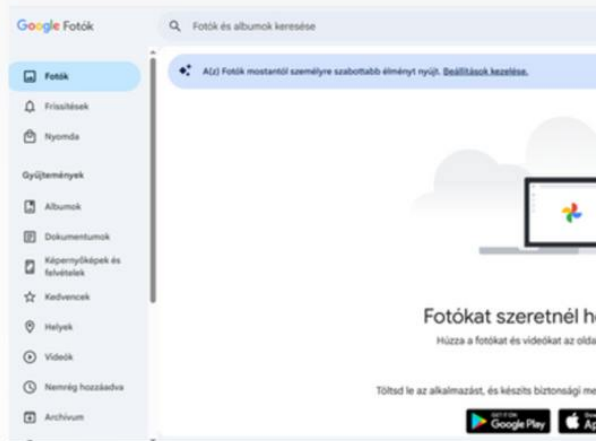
Google Fotók

Fotók és albumok keresése

Fotók

Frissítések

Nyomda

Gyűjtemények

Albumok

Dokumentumok

Képernyőképek és felvételek

Kedvencek

Helyek

Videók

Nemrég hozzáadva

Archívum

A(z) Fotók mostantól személyre szabottabb élményt nyújt. Beállítások kezelése.

Fotókat szeretnél h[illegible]

Húzza a fotókat és videókat az olda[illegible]

Töltsd le az alkalmazást, és készíts biztonsági me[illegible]

GET IT ON Google Play

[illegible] Ap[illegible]